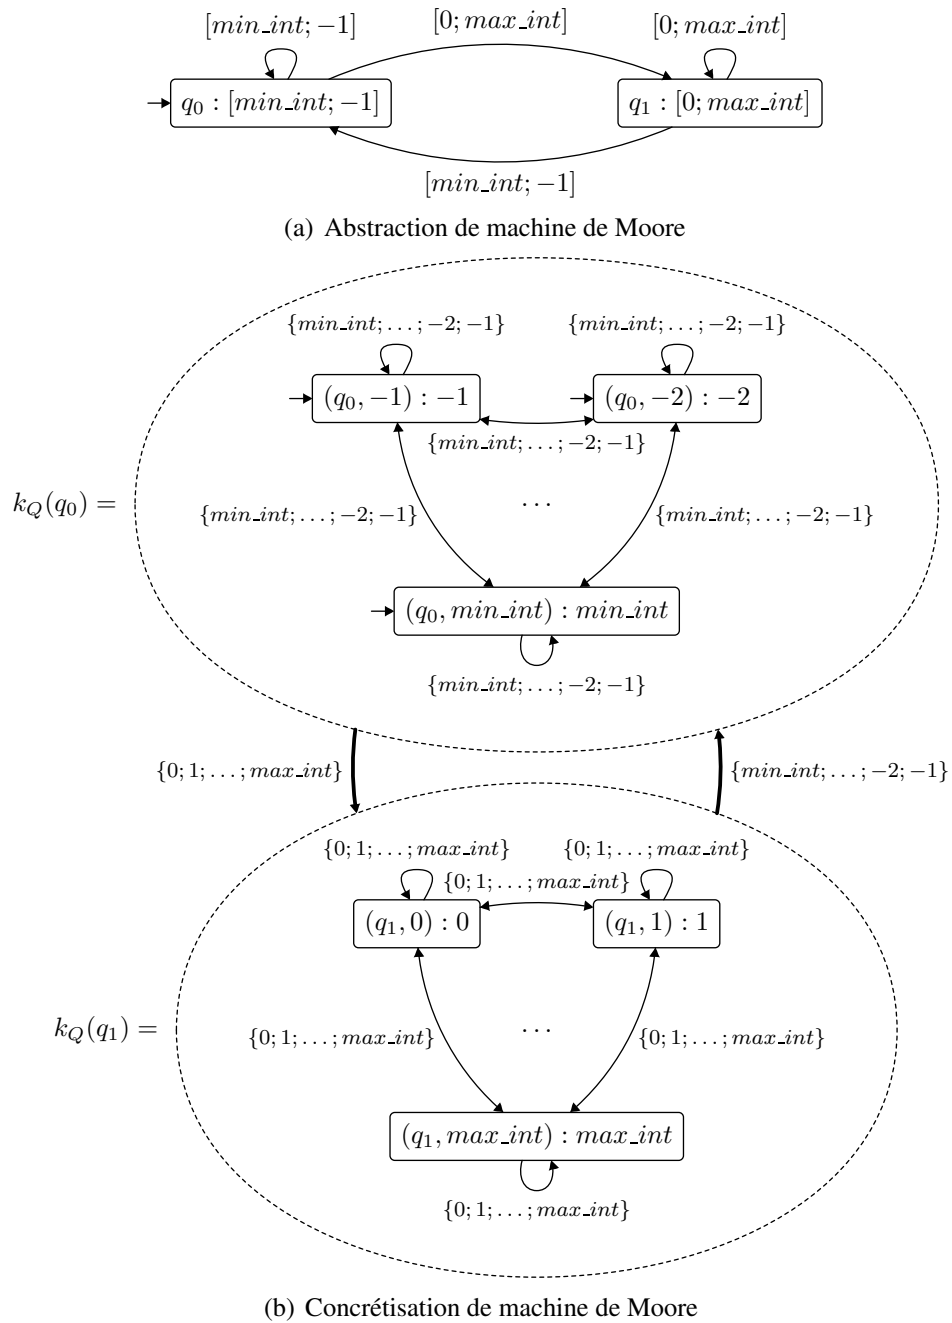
$[min\_int; -1]$

$[0; max\_int]$

$[0; max\_int]$

$q_0 : [min\_int; -1]$

$q_1 : [0; max\_int]$

$[min\_int; -1]$

(a) Abstraction de machine de Moore

$\{min\_int; \ldots; -2; -1\}$

$\{min\_int; \ldots; -2; -1\}$

$(q_0, -1) : -1$

$(q_0, -2) : -2$

$\{min\_int; \ldots; -2; -1\}$

$k_Q(q_0) =$

$\{min\_int; \ldots; -2; -1\}$

$\ldots$

$\{min\_int; \ldots; -2; -1\}$

$(q_0, min\_int) : min\_int$

$\{min\_int; \ldots; -2; -1\}$

$\{0; 1; \ldots; max\_int\}$

$\{min\_int; \ldots; -2; -1\}$

$\{0; 1; \ldots; max\_int\}$

$\{0; 1; \ldots; max\_int\}$

$\{0; 1; \ldots; max\_int\}$

$(q_1, 0) : 0$

$(q_1, 1) : 1$

$k_Q(q_1) =$

$\{0; 1; \ldots; max\_int\}$

$\ldots$

$\{0; 1; \ldots; max\_int\}$

$(q_1, max\_int) : max\_int$

$\{0; 1; \ldots; max\_int\}$

(b) Concrétisation de machine de Moore